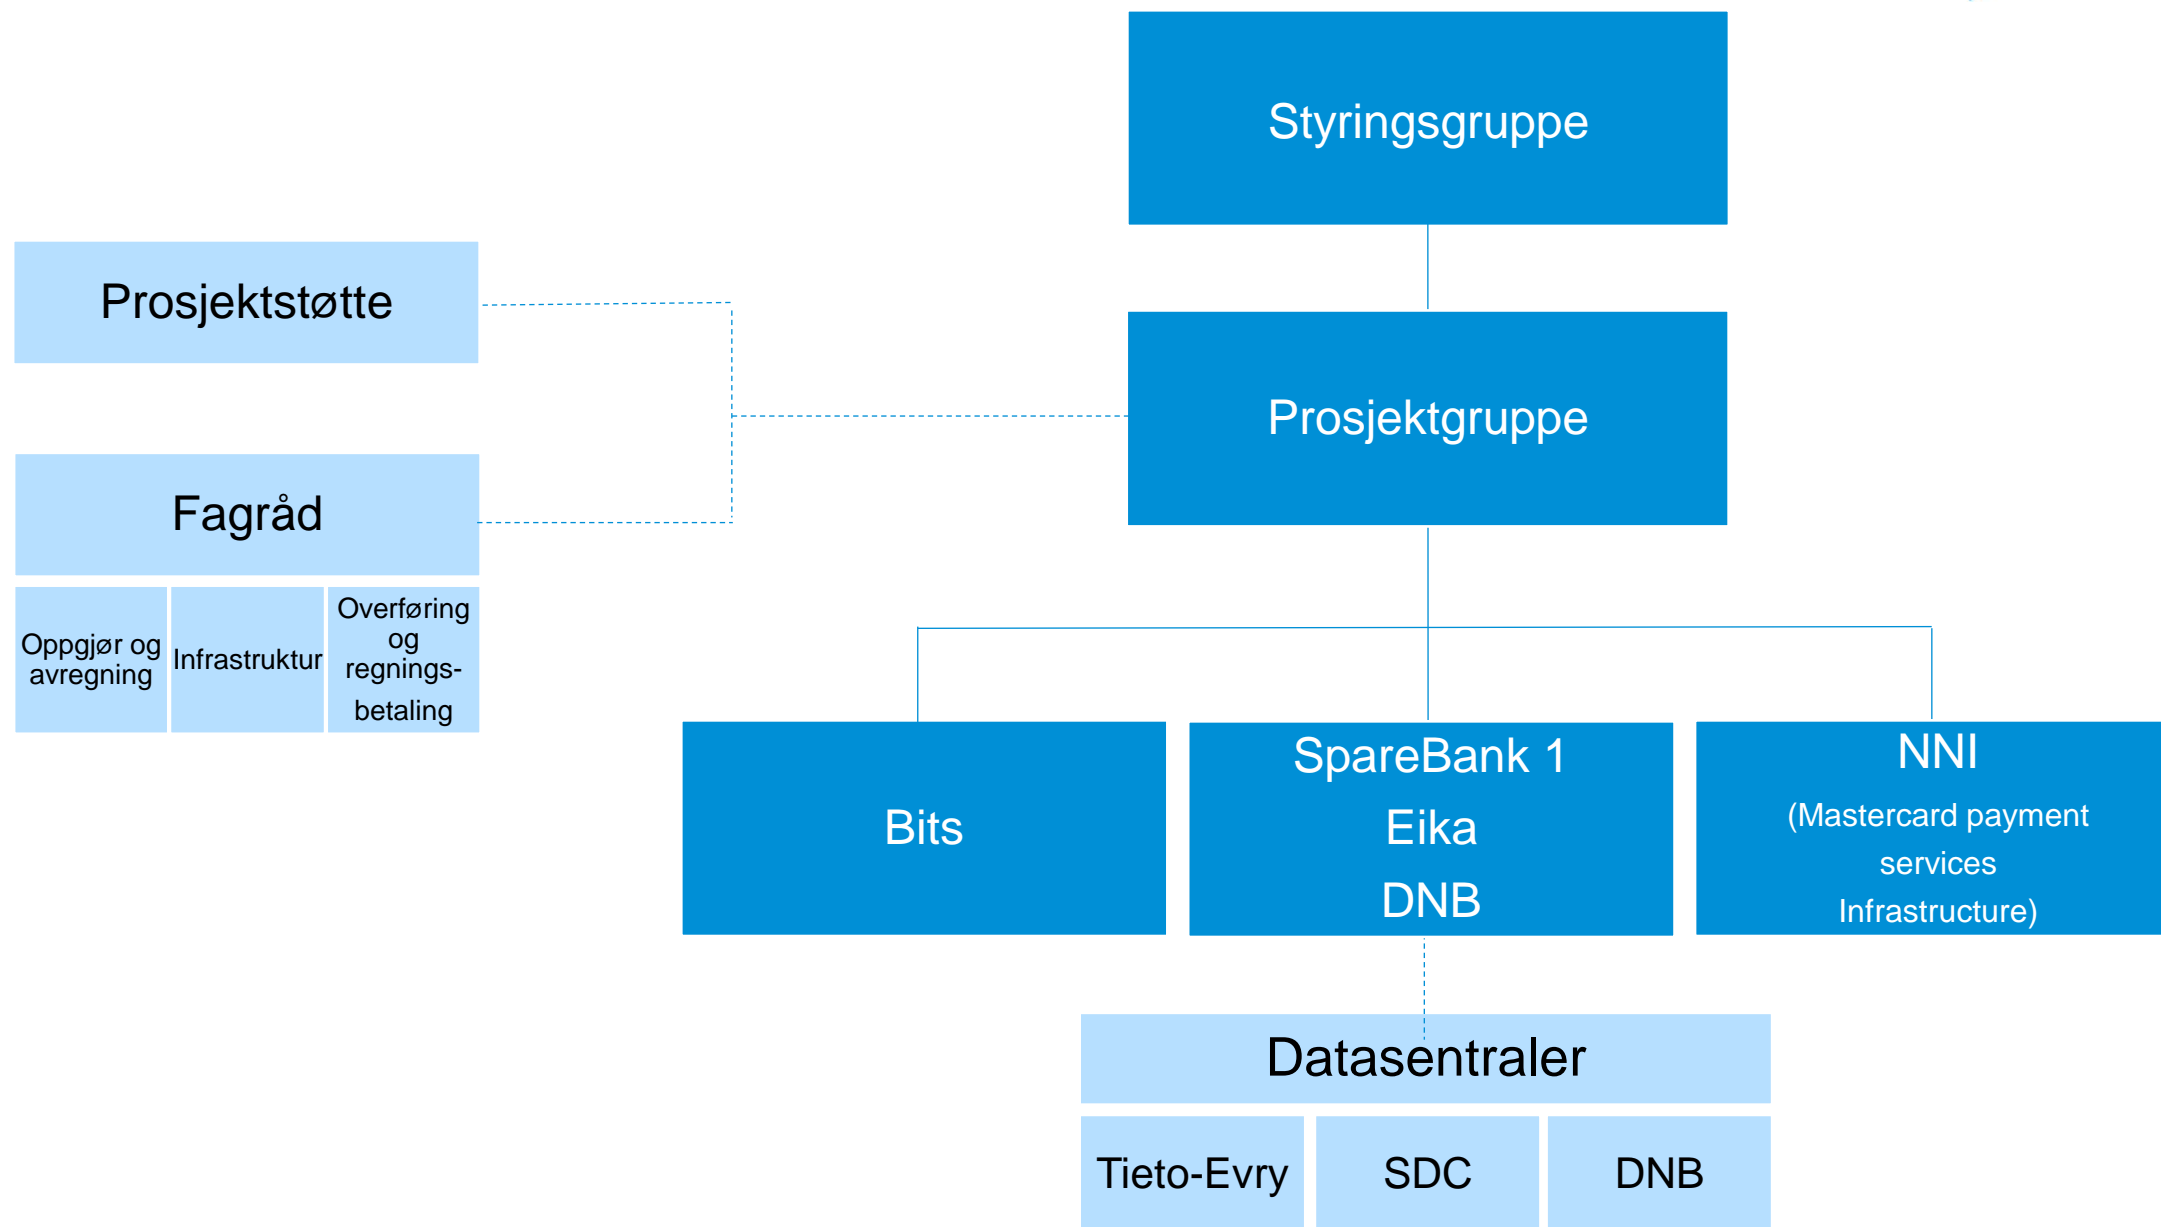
Styringsgruppe

Prosjektstøtte

Prosjektgruppe

Fagråd

Oppgjør og avregning

Infrastruktur

Overføring og regnings-betaling

Bits

SpareBank 1
Eika
DNB

NNI
(Mastercard payment services Infrastructure)

Datasentraler

Tieto-Evry

SDC

DNB